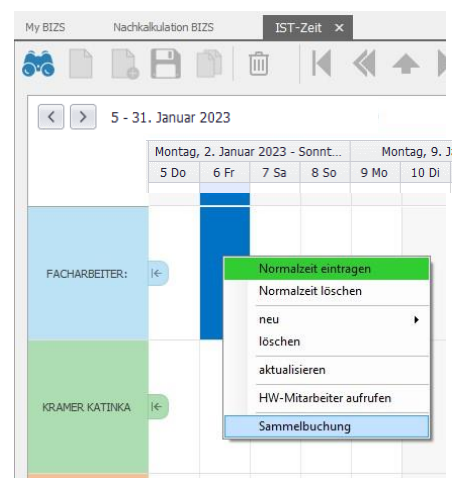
My BIZS
Nachkalkulation BIZS
IST-Zeit ×

5 - 31. Januar 2023

| Montag, 2. Januar 2023 - Sonnt... | | | | Montag, 9. J |
|---|---|---|---|---|
| 5 Do | 6 Fr | 7 Sa | 8 So | 9 Mo | 10 Di |

FACHARBEITER:

KRAMER KATINKA

Normalzeit eintragen
Normalzeit löschen
neu
löschen
aktualisieren
HW-Mitarbeiter aufrufen
Sammelbuchung